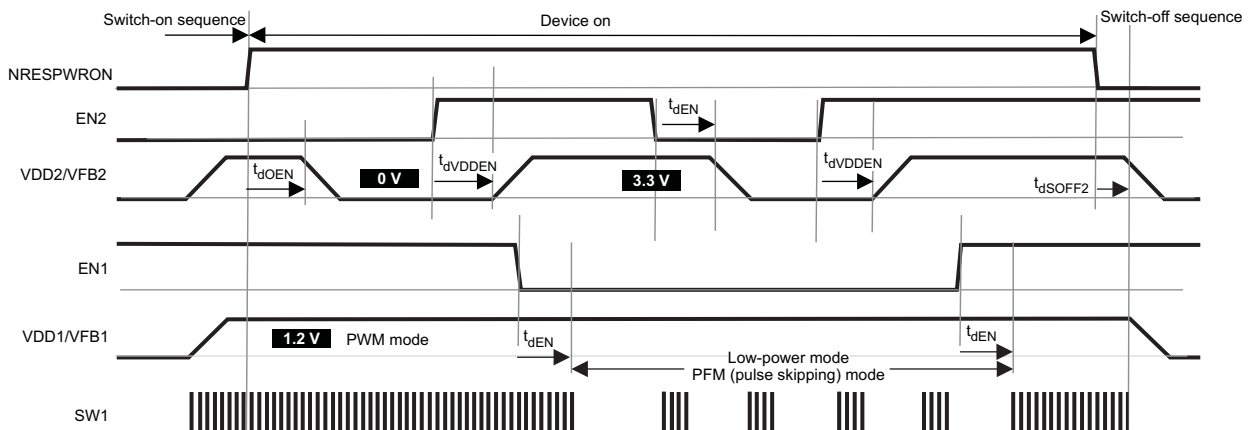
Switch-on sequence
Device on
Switch-off sequence
NRESPWRON
EN2
$t_{dEN}$
VDD2/VFB2
$t_{dOEN}$
0 V
$t_{dVDDEN}$
3.3 V
$t_{dVDDEN}$
$t_{dSOFF2}$
EN1
VDD1/VFB1
1.2 V
PWM mode
$t_{dEN}$
$t_{dEN}$
Low-power mode
PFM (pulse skipping) mode
SW1